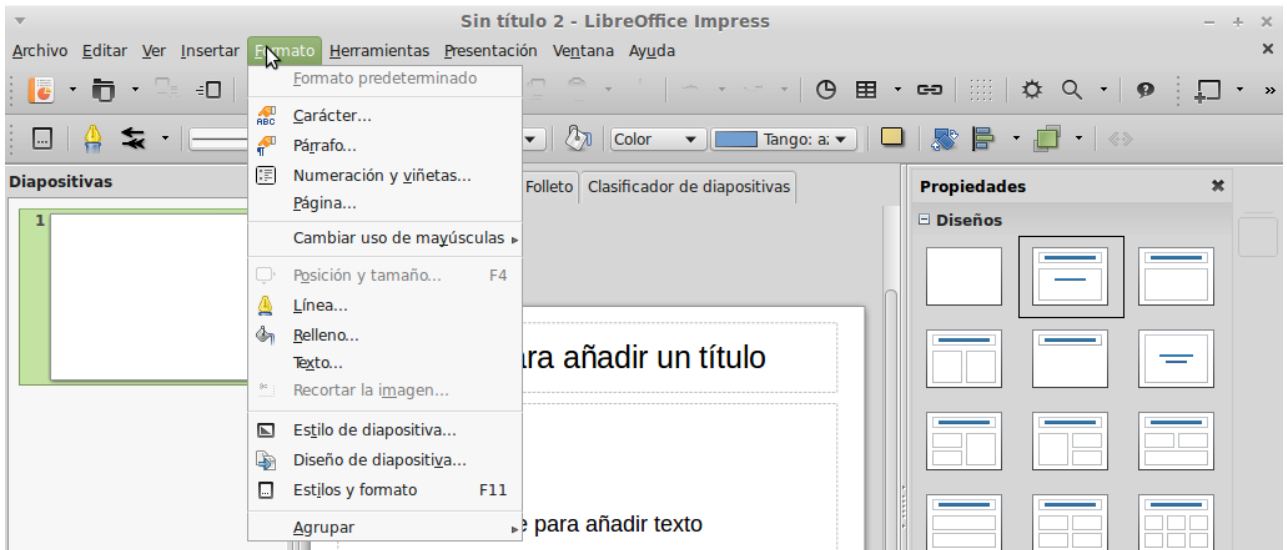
Sin título 2 - LibreOffice Impress

Archivo Editar Ver Insertar Formato Herramientas Presentación Ventana Ayuda

Formato predeterminado
Carácter...
Párrafo...
Numeración y viñetas...
Página...
Cambiar uso de mayúsculas
Posición y tamaño... F4
Línea...
Relleno...
Texto...
Recortar la imagen...
Estilo de diapositiva...
Diseño de diapositiva...
Estilos y formato F11
Agrupar

Color
Tango: a:

Diapositivas
1

Folleto Clasificador de diapositivas

ara añadir un título

e para añadir texto

Propiedades
Diseños